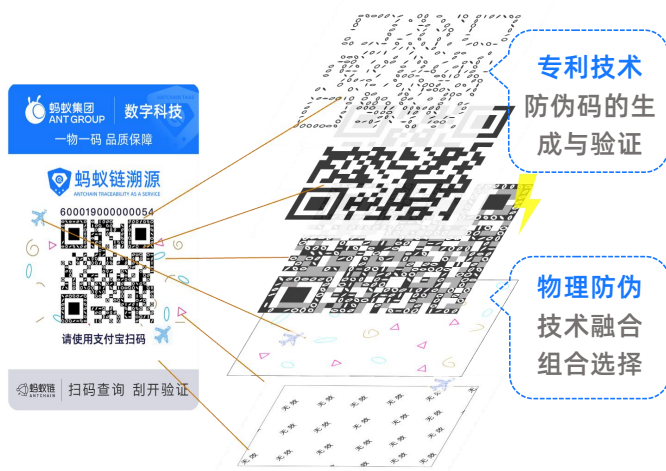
蚂蚁集团
ANT GROUP
数字科技
一物一码 品质保障
蚂蚁链溯源
ANTCHAIN TRACEABILITY AS A SERVICE
600019000000054
请使用支付宝扫码
蚂蚁链
ANTCHAIN
扫码查询 刮开验证

专利技术
防伪码的生成与验证

物理防伪
技术融合
组合选择